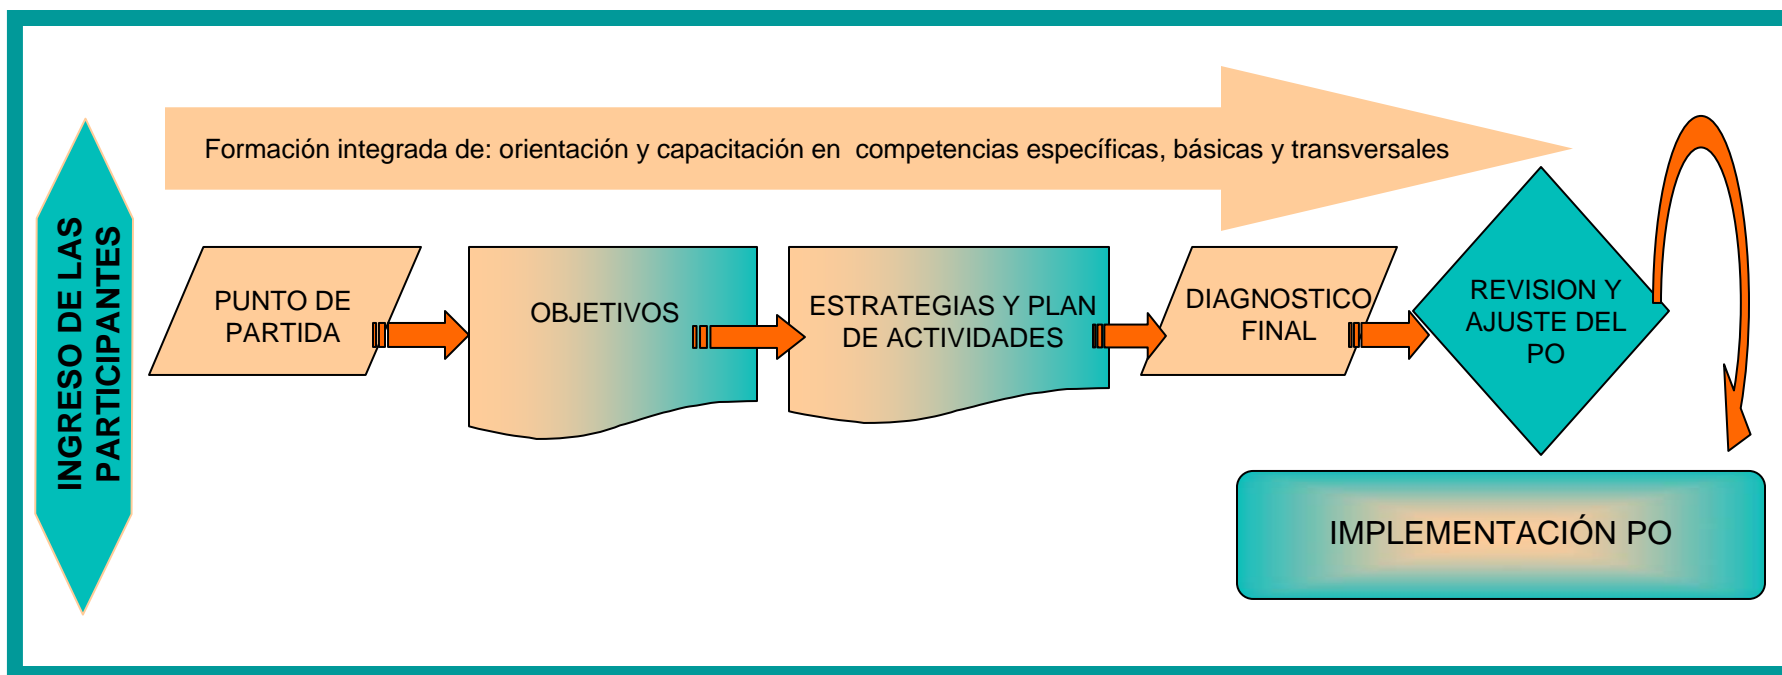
INGRESO DE LAS PARTICIPANTES

Formación integrada de: orientación y capacitación en competencias específicas, básicas y transversales

PUNTO DE PARTIDA

OBJETIVOS

ESTRATEGIAS Y PLAN DE ACTIVIDADES

DIAGNOSTICO FINAL

REVISION Y AJUSTE DEL PO

IMPLEMENTACIÓN PO